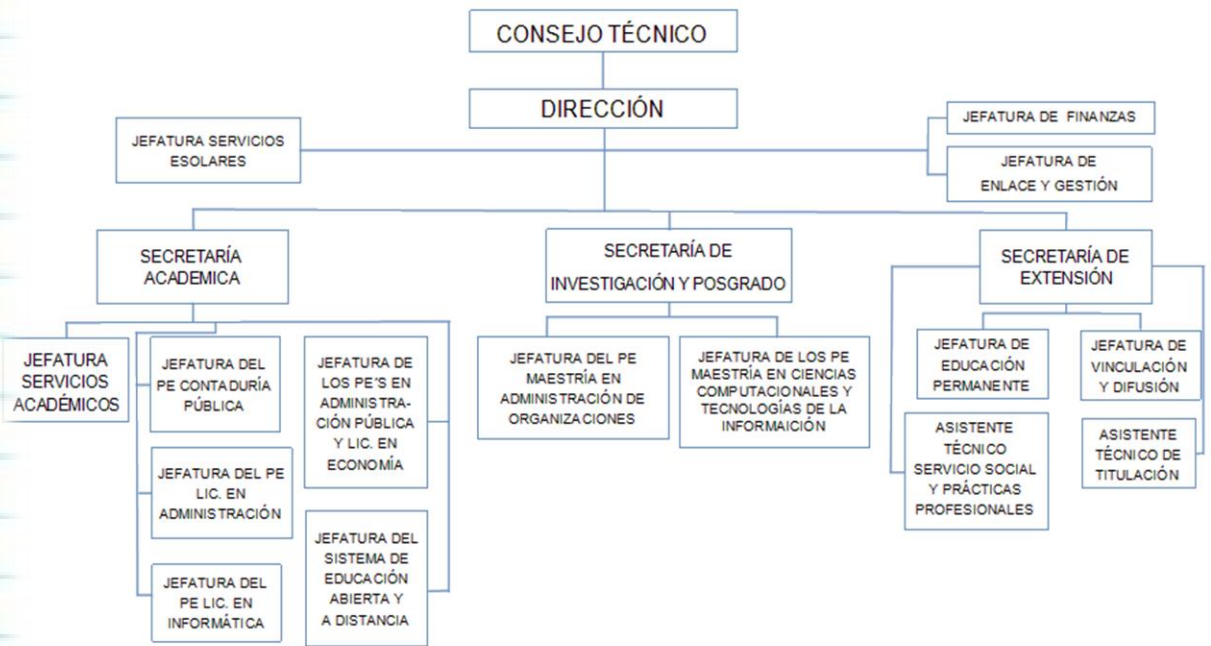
CONSEJO TÉCNICO

DIRECCIÓN

JEFATURA SERVICIOS ESOLARES

JEFATURA DE FINANZAS

JEFATURA DE ENLACE Y GESTIÓN

SECRETARÍA ACADEMICA

SECRETARÍA DE INVESTIGACIÓN Y POSGRADO

SECRETARÍA DE EXTENSIÓN

JEFATURA SERVICIOS ACADÉMICOS

JEFATURA DEL PE CONTADURÍA PÚBLICA

JEFATURA DEL PE LIC. EN ADMINISTRACIÓN

JEFATURA DEL PE LIC. EN INFORMÁTICA

JEFATURA DE LOS PE'S EN ADMINISTRACIÓN PÚBLICA Y LIC. EN ECONOMÍA

JEFATURA DEL SISTEMA DE EDUCACIÓN ABIERTA Y A DISTANCIA

JEFATURA DEL PE MAESTRÍA EN ADMINISTRACIÓN DE ORGANIZACIONES

JEFATURA DE LOS PE MAESTRÍA EN CIENCIAS COMPUTACIONALES Y TECNOLOGÍAS DE LA INFORMAICIÓN

JEFATURA DE EDUCACIÓN PERMANENTE

ASISTENTE TÉCNICO SERVICIO SOCIAL Y PRÁCTICAS PROFESIONALES

JEFATURA DE VINCULACIÓN Y DIFUSIÓN

ASISTENTE TÉCNICO DE TITULACIÓN